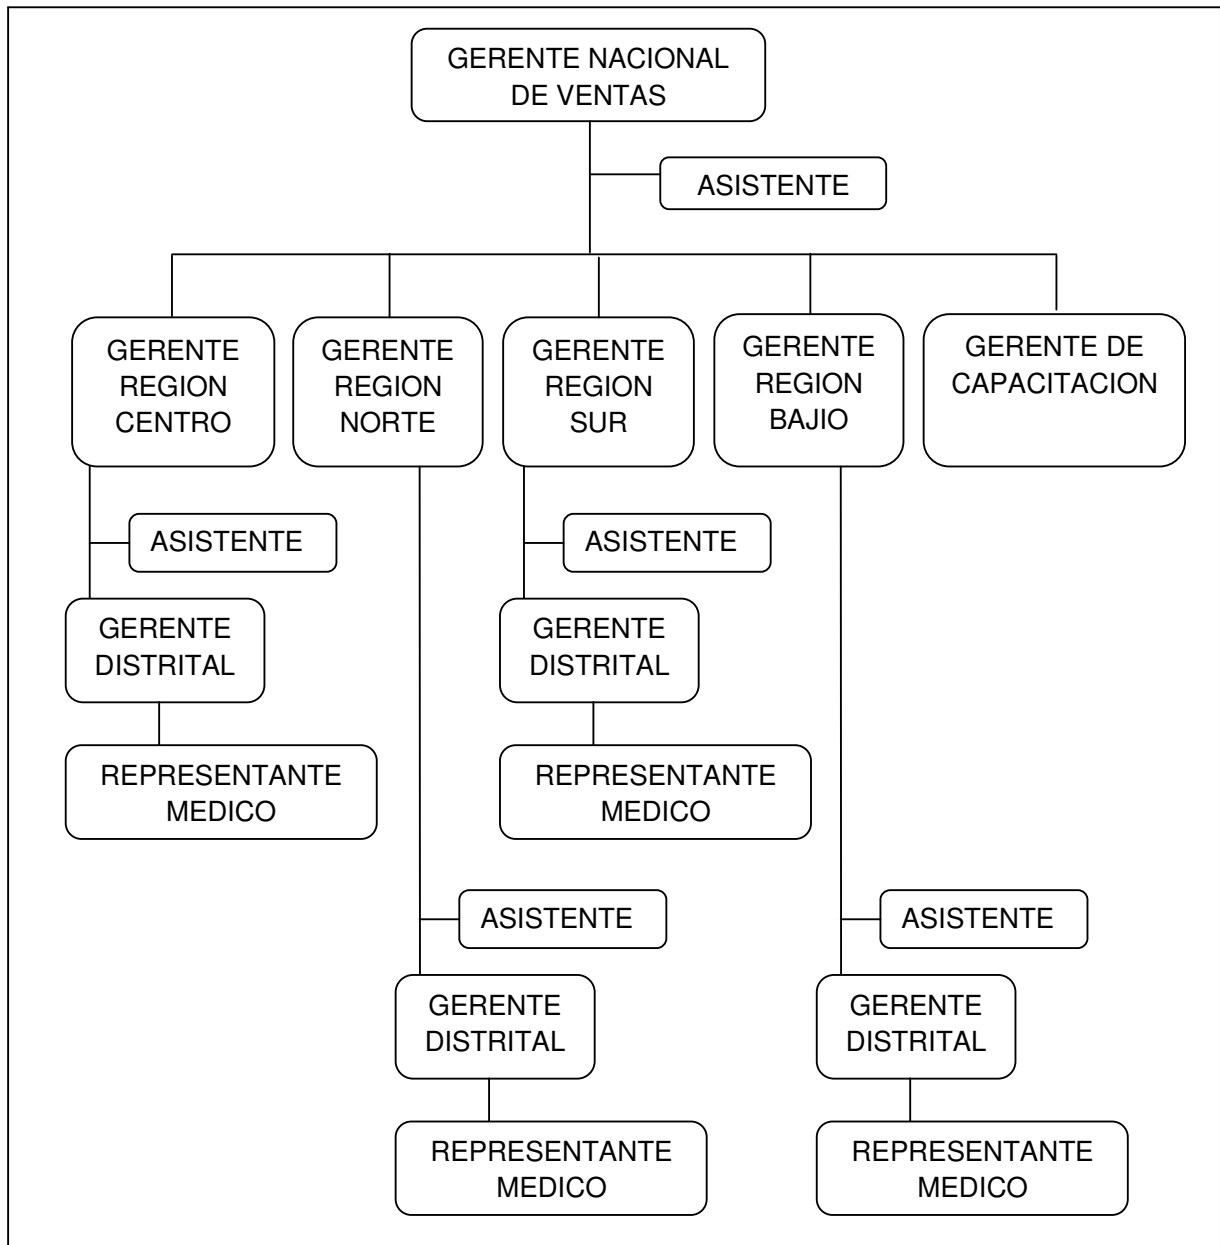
GERENTE NACIONAL DE VENTAS

ASISTENTE

GERENTE REGION CENTRO

GERENTE REGION NORTE

GERENTE REGION SUR

GERENTE REGION BAJIO

GERENTE DE CAPACITACION

ASISTENTE

GERENTE DISTRITAL

REPRESENTANTE MEDICO

ASISTENTE

GERENTE DISTRITAL

REPRESENTANTE MEDICO

ASISTENTE

GERENTE DISTRITAL

REPRESENTANTE MEDICO

ASISTENTE

GERENTE DISTRITAL

REPRESENTANTE MEDICO